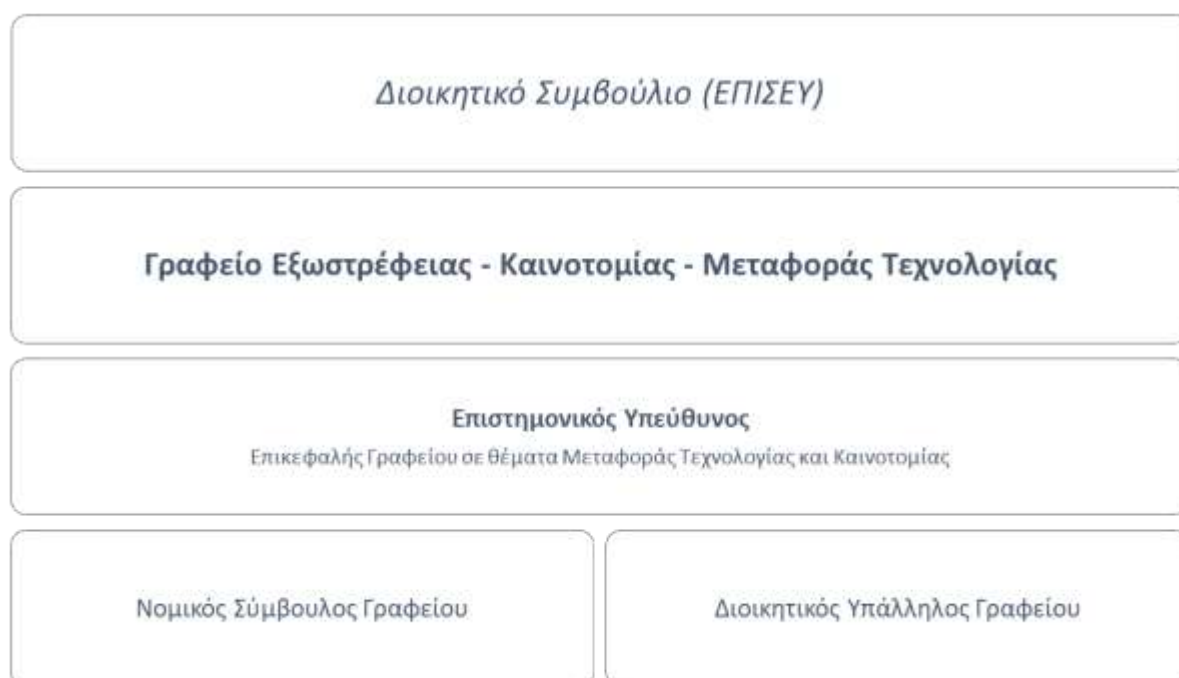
Διοικητικό Συμβούλιο (ΕΠΙΣΕΥ)

Γραφείο Εξωστρέφειας - Καινοτομίας - Μεταφοράς Τεχνολογίας

Επιστημονικός Υπεύθυνος
Επικεφαλής Γραφείου σε θέματα Μεταφοράς Τεχνολογίας και Καινοτομίας

Νομικός Σύμβουλος Γραφείου

Διοικητικός Υπάλληλος Γραφείου